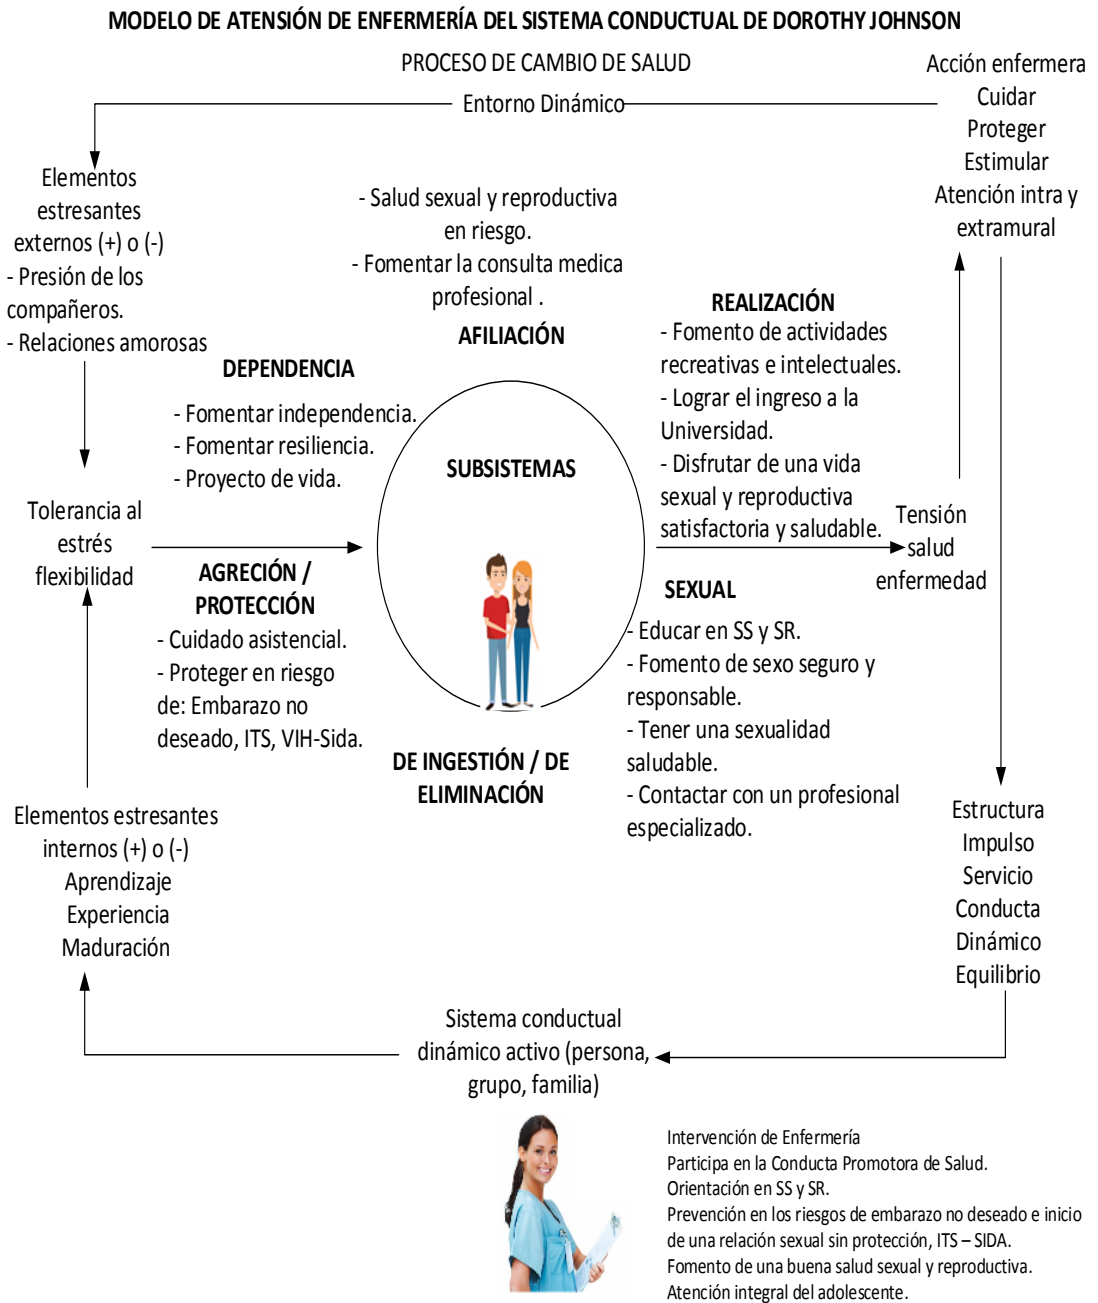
MODELO DE ATENSIÓN DE ENFERMERÍA DEL SISTEMA CONDUCTUAL DE DOROTHY JOHNSON

PROCESO DE CAMBIO DE SALUD

Acción enfermera
Cuidar
Proteger
Estimular
Atención intra y extramural

Entorno Dinámico

Elementos estresantes externos (+) o (-)
- Presión de los compañeros.
- Relaciones amorosas

- Salud sexual y reproductiva en riesgo.
- Fomentar la consulta medica profesional .

AFILIACIÓN

REALIZACIÓN
- Fomento de actividades recreativas e intelectuales.
- Lograr el ingreso a la Universidad.
- Disfrutar de una vida sexual y reproductiva satisfactoria y saludable.

DEPENDENCIA
- Fomentar independencia.
- Fomentar resiliencia.
- Proyecto de vida.

SUBSISTEMAS

Tolerancia al estrés flexibilidad

Tensión salud enfermedad

AGRECIÓN / PROTECCIÓN
- Cuidado asistencial.
- Proteger en riesgo de: Embarazo no deseado, ITS, VIH-Sida.

SEXUAL
- Educar en SS y SR.
- Fomento de sexo seguro y responsable.
- Tener una sexualidad saludable.
- Contactar con un profesional especializado.

DE INGESTIÓN / DE ELIMINACIÓN

Elementos estresantes internos (+) o (-)
Aprendizaje
Experiencia
Maduración

Estructura
Impulso
Servicio
Conducta
Dinámico
Equilibrio

Sistema conductual dinámico activo (persona, grupo, familia)

Intervención de Enfermería
Participa en la Conducta Promotora de Salud.
Orientación en SS y SR.
Prevención en los riesgos de embarazo no deseado e inicio de una relación sexual sin protección, ITS – SIDA.
Fomento de una buena salud sexual y reproductiva.
Atención integral del adolescente.